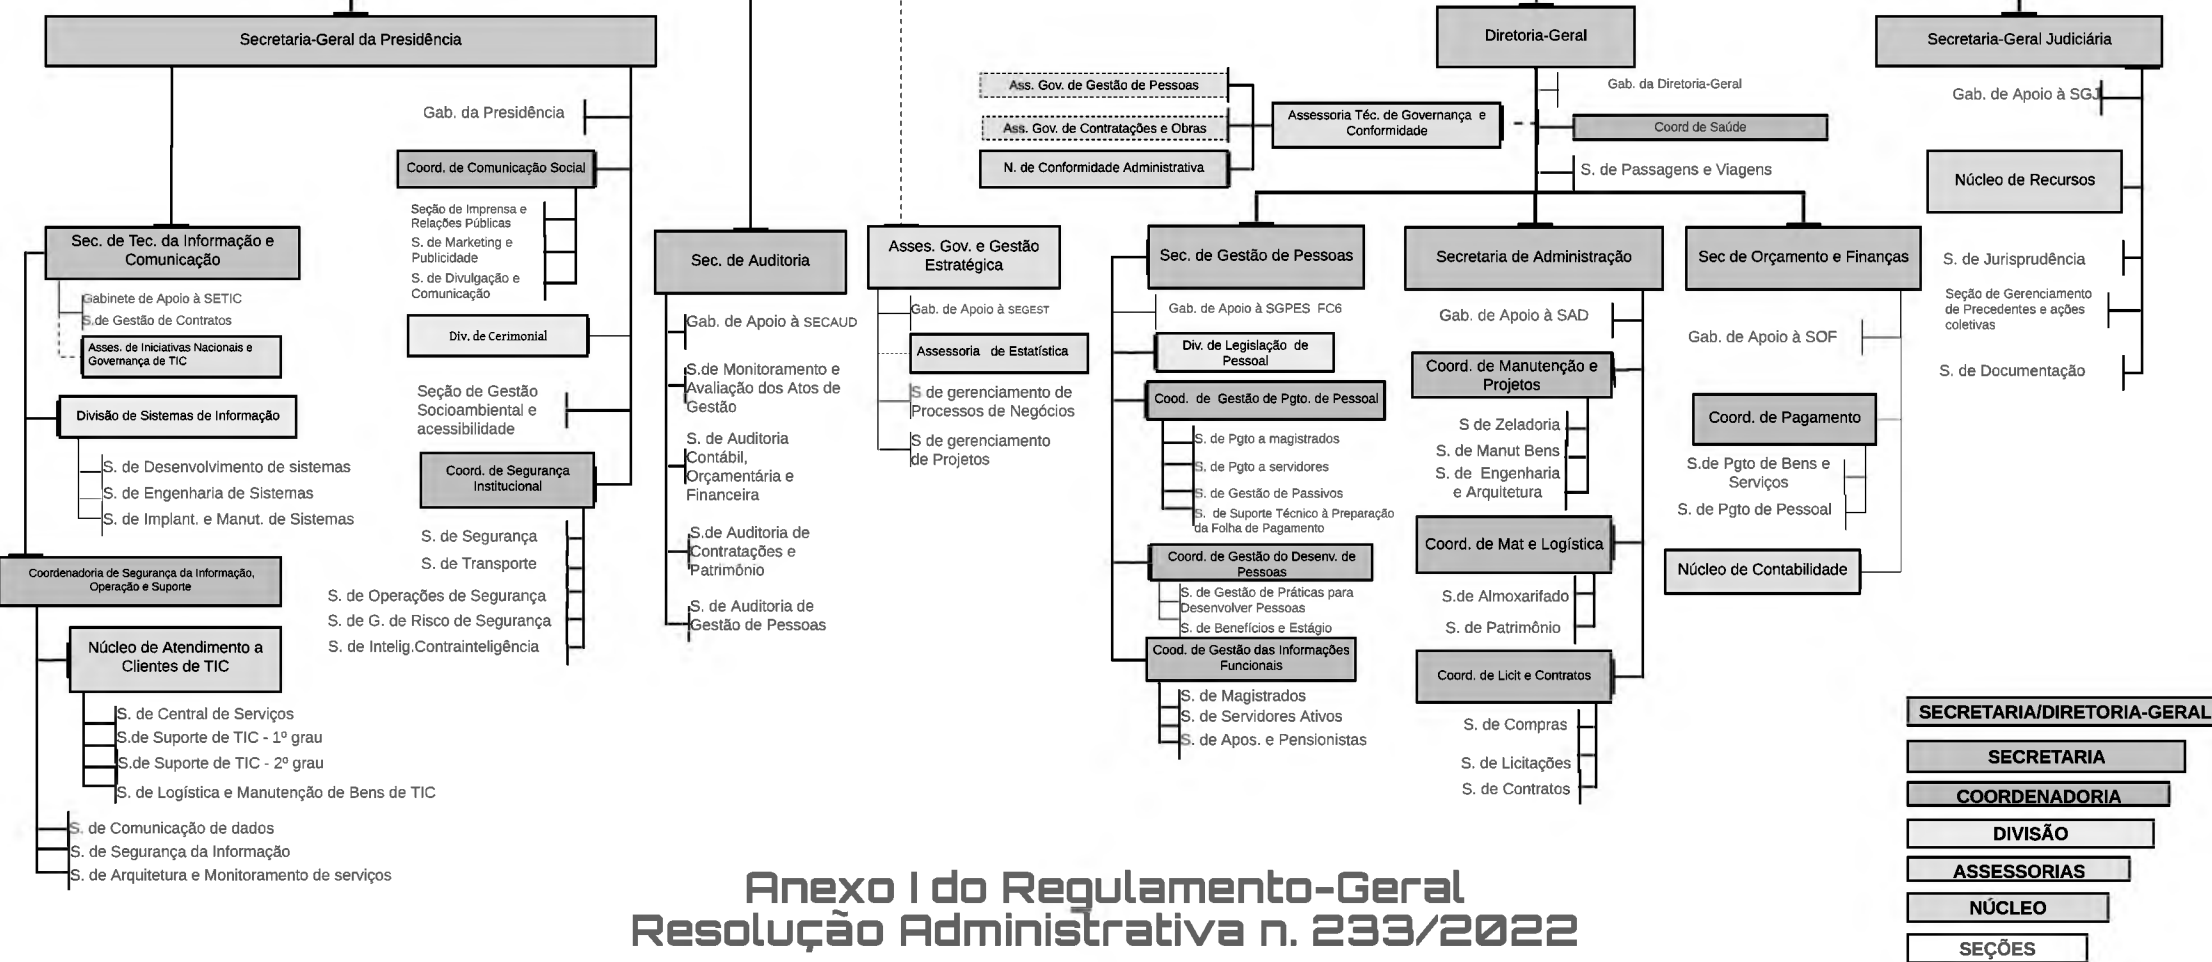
Secretaria-Geral da Presidência

Gab. da Presidência

Coord. de Comunicação Social

Seção de Imprensa e Relações Públicas
S. de Marketing e Publicidade
S. de Divulgação e Comunicação

Div. de Cerimonial

Seção de Gestão Socioambiental e acessibilidade

Coord. de Segurança Institucional

S. de Segurança
S. de Transporte
S. de Operações de Segurança
S. de G. de Risco de Segurança
S. de Intelig.Contrainteligência

Sec. de Tec. da Informação e Comunicação

Gabinete de Apoio à SETIC
S.de Gestão de Contratos
Asses. de Iniciativas Nacionais e Governança de TIC

Divisão de Sistemas de Informação

S. de Desenvolvimento de sistemas
S. de Engenharia de Sistemas
S. de Implant. e Manut. de Sistemas

Coordenadoria de Segurança da Informação, Operação e Suporte

Núcleo de Atendimento a Clientes de TIC

S. de Central de Serviços
S.de Suporte de TIC - 1º grau
S.de Suporte de TIC - 2º grau
S. de Logística e Manutenção de Bens de TIC

S. de Comunicação de dados
S. de Segurança da Informação
S. de Arquitetura e Monitoramento de serviços

Sec. de Auditoria

Gab. de Apoio à SECAUD
S.de Monitoramento e Avaliação dos Atos de Gestão
S. de Auditoria Contábil, Orçamentária e Financeira
S.de Auditoria de Contratações e Patrimônio
S. de Auditoria de Gestão de Pessoas

Asses. Gov. e Gestão Estratégica

Gab. de Apoio à SEGEST
Assessoria de Estatística
S de gerenciamento de Processos de Negócios
S de gerenciamento de Projetos

Diretoria-Geral

Gab. da Diretoria-Geral

Ass. Gov. de Gestão de Pessoas
Ass. Gov. de Contratações e Obras
N. de Conformidade Administrativa

Assessoria Téc. de Governança e Conformidade

Coord de Saúde

S. de Passagens e Viagens

Sec. de Gestão de Pessoas

Gab. de Apoio à SGPES FC6
Div. de Legislação de Pessoal
Cood. de Gestão de Pgto. de Pessoal
S. de Pgto a magistrados
S. de Pgto a servidores
S. de Gestão de Passivos
S. de Suporte Técnico à Preparação da Folha de Pagamento
Coord. de Gestão do Desenv. de Pessoas
S. de Gestão de Práticas para Desenvolver Pessoas
S. de Benefícios e Estágio
Cood. de Gestão das Informações Funcionais
S. de Magistrados
S. de Servidores Ativos
S. de Apos. e Pensionistas

Secretaria de Administração

Gab. de Apoio à SAD
Coord. de Manutenção e Projetos
S de Zeladoria
S. de Manut Bens
S. de Engenharia e Arquitetura
Coord. de Mat e Logística
S.de Almoxarifado
S. de Patrimônio
Coord. de Licit e Contratos
S. de Compras
S. de Licitações
S. de Contratos

Sec de Orçamento e Finanças

Gab. de Apoio à SOF
Coord. de Pagamento
S.de Pgto de Bens e Serviços
S. de Pgto de Pessoal
Núcleo de Contabilidade

Secretaria-Geral Judiciária

Gab. de Apoio à SGJ
Núcleo de Recursos
S. de Jurisprudência
Seção de Gerenciamento de Precedentes e ações coletivas
S. de Documentação

SECRETARIA/DIRETORIA-GERAL
SECRETARIA
COORDENADORIA
DIVISÃO
ASSESSORIAS
NÚCLEO
SEÇÕES

Anexo I do Regulamento-Geral
Resolução Administrativa n. 233/2022